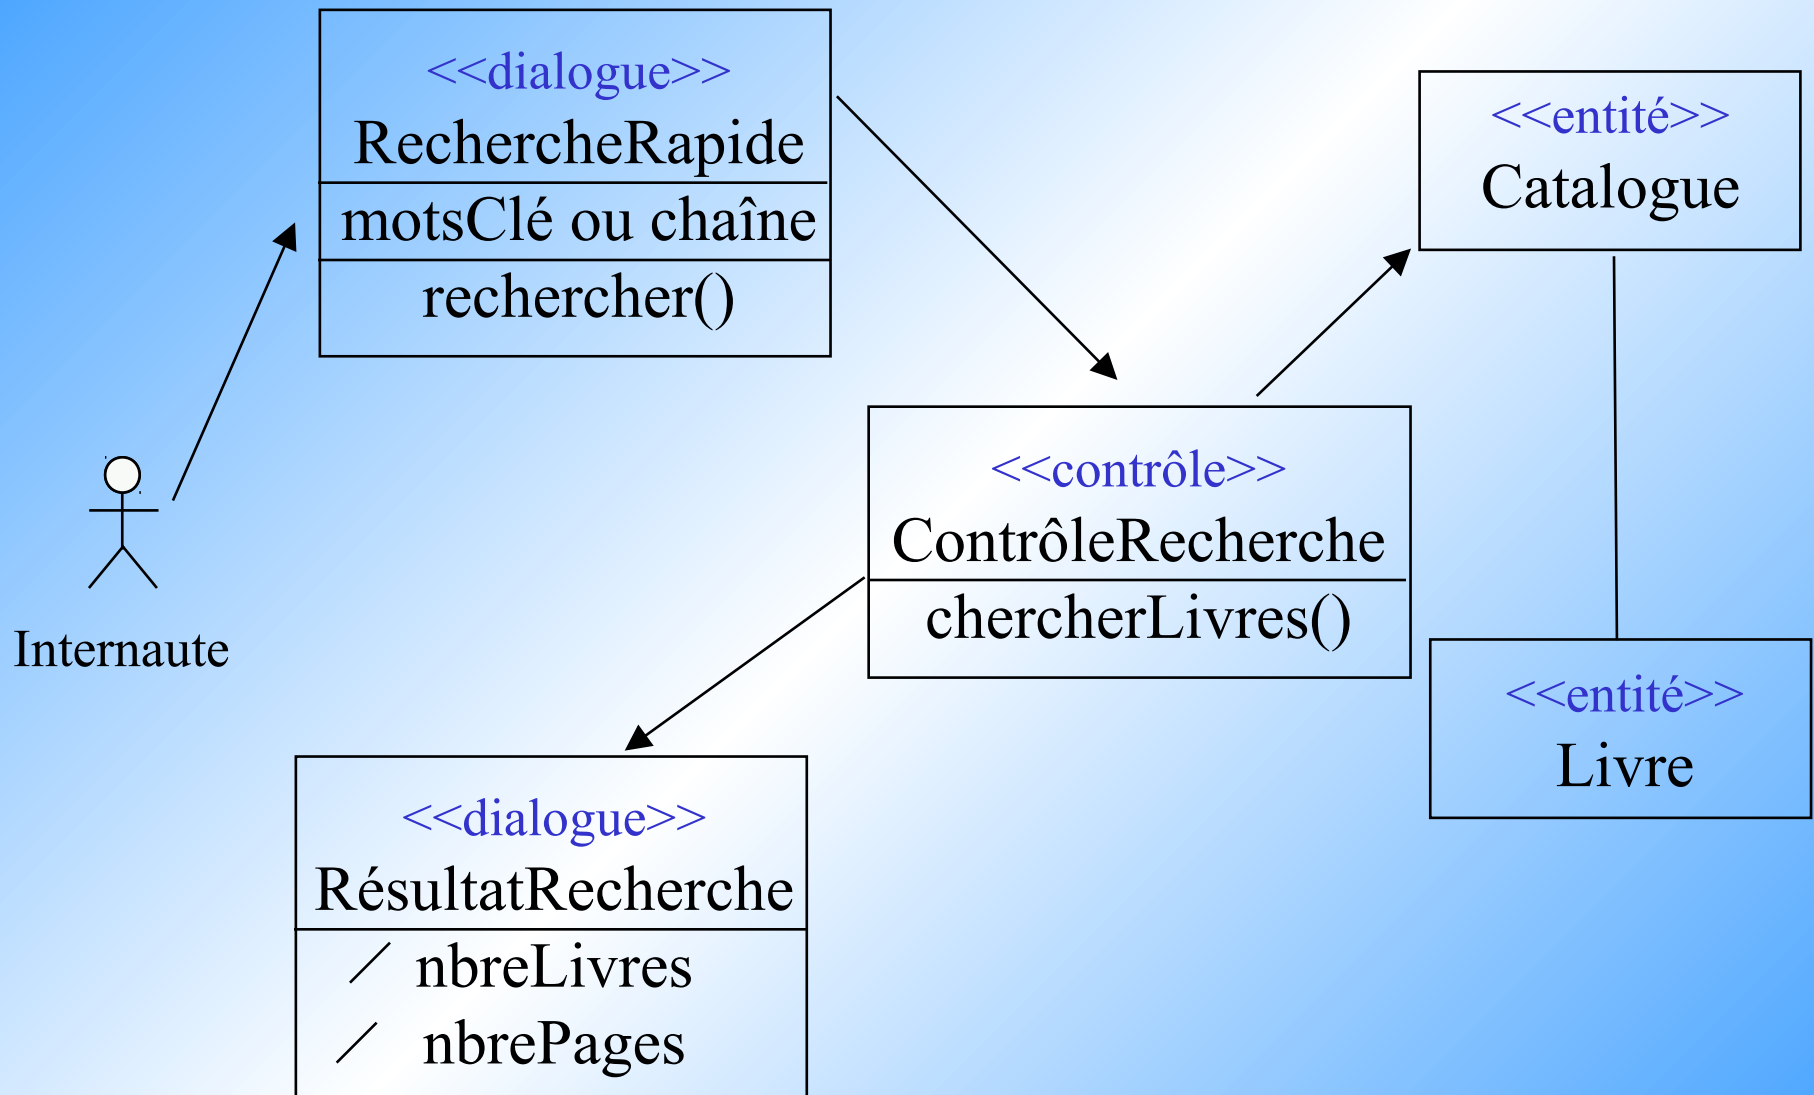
<<dialogue>>
RechercheRapide
motsClé ou chaîne
rechercher()

<<entité>>
Catalogue

Internaute

<<contrôle>>
ContrôleRecherche
chercherLivres()

<<entité>>
Livre

<<dialogue>>
RésultatRecherche
/ nbreLivres
/ nbrePages